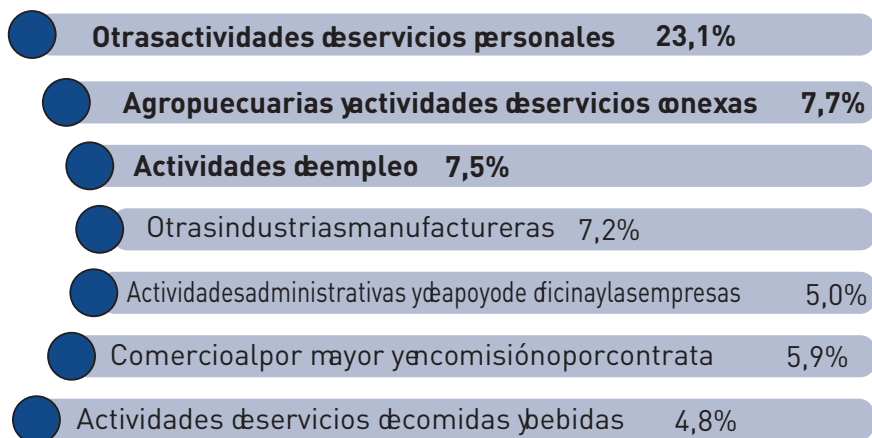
Otrasactividades deservicios personales 23,1%

Agropuecuarias yactividades deservicios conexas 7,7%

Actividades deempleo 7,5%

Otrasindustriasmanufactureras 7,2%

Actividadesadministrativas ydeapoyode oficinaylasempresas 5,0%

Comercioalpor mayor yencomisiónoporcontrata 5,9%

Actividades deservicios decomidas ybebidas 4,8%